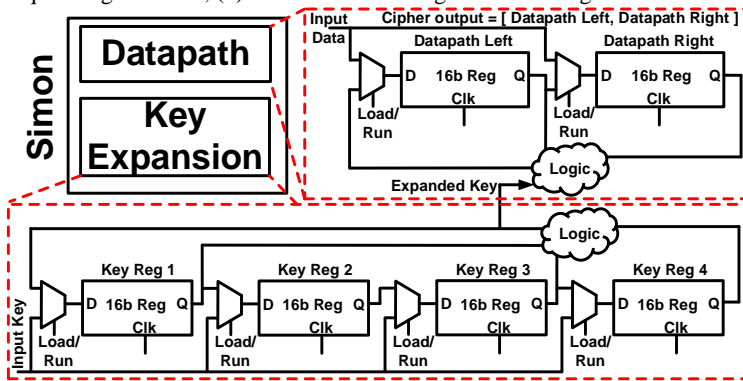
Simon

Datapath

Key Expansion

Input Data

Cipher output = [ Datapath Left, Datapath Right ]

Datapath Left

D 16b Reg Q

Clk

Load/ Run

Datapath Right

D 16b Reg Q

Clk

Load/ Run

Logic

Expanded Key

Logic

Key Reg 1

D 16b Reg Q

Clk

Load/ Run

Key Reg 2

D 16b Reg Q

Clk

Load/ Run

Key Reg 3

D 16b Reg Q

Clk

Load/ Run

Key Reg 4

D 16b Reg Q

Clk

Load/ Run

Input Key